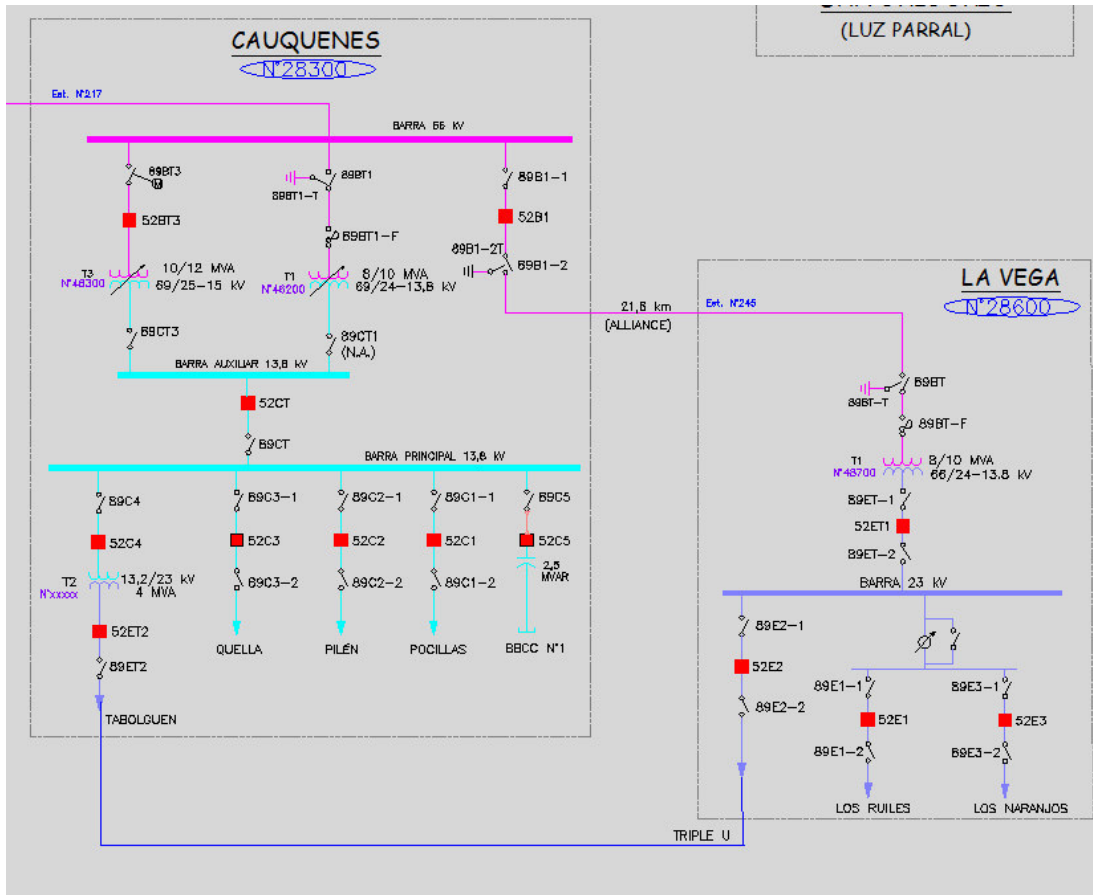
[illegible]
(LUZ PARRAL)

CAUQUENES
N°28300

Est. N°217

BARRA 66 kV

89BT3
52BT3
T3
N°48300
10/12 MVA
69/25-15 kV
89CT3

89BT1
89BT1-T
89BT1-F
T1
N°46200
8/10 MVA
69/24-13,8 kV
89CT1
(N.A.)

89B1-1
52B1
89B1-2T
89B1-2

21,6 km
(ALLIANCE)

BARRA AUXILIAR 13,8 kV
52CT
89CT
BARRA PRINCIPAL 13,8 kV

89C4
52C4
T2
N°xxxxx
13,2/23 kV
4 MVA
52ET2
89ET2
TABOLGUEN

89C3-1
52C3
89C3-2
QUELLA

89C2-1
52C2
89C2-2
PILÉN

89C1-1
52C1
89C1-2
POCILLAS

89C5
52C5
2,5
MVAR
BBCC N°1

LA VEGA
N°28600

Est. N°245

89BT
89BT-T
89BT-F
T1
N°48700
8/10 MVA
66/24-13.8 kV
89ET-1
52ET1
89ET-2
BARRA 23 kV

89E2-1
52E2
89E2-2

89E1-1
52E1
89E1-2
LOS RUILES

89E3-1
52E3
89E3-2
LOS NARANJOS

TRIPLE U